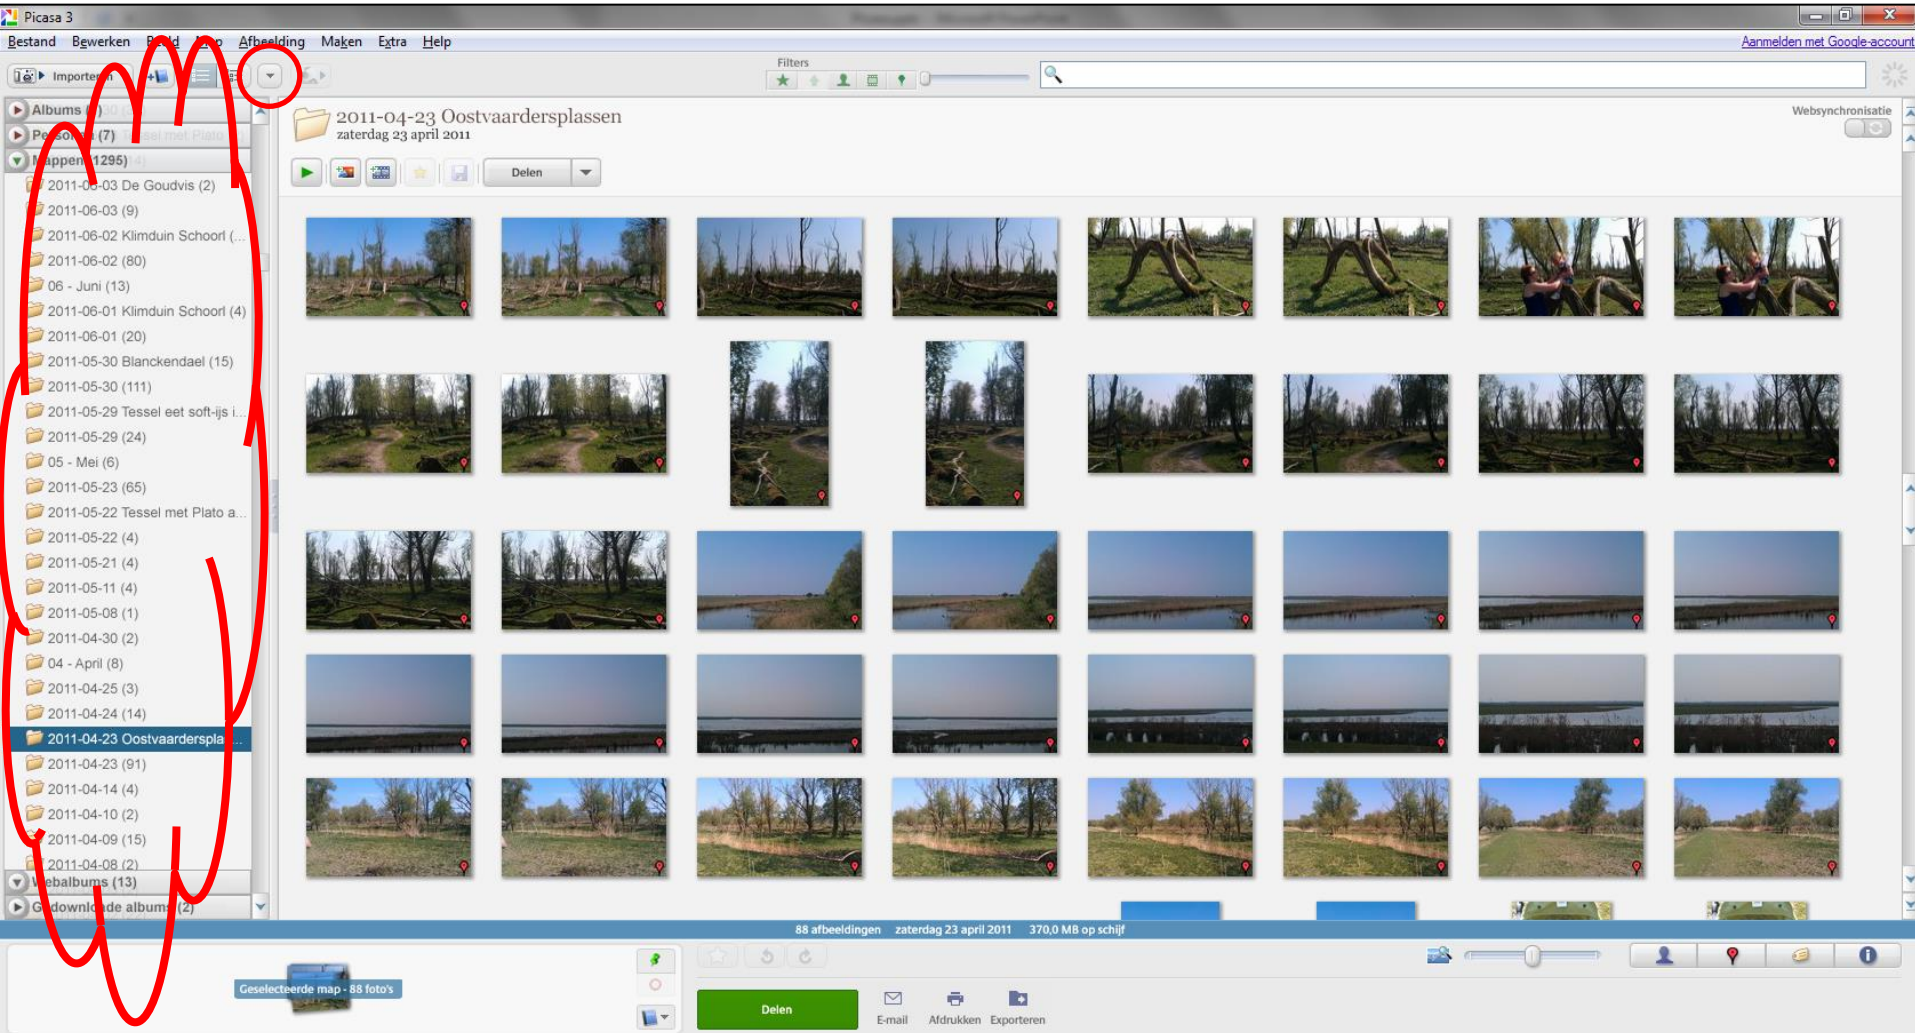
Picasa 3

Bestand Bewerken Beeld Map Afbeelding Maken Extra Help

Aanmelden met Google-account

Importeren

Filters

Albums (1)
Personen (7)
Mappen (1295)
2011-06-03 De Goudvis (2)
2011-06-03 (9)
2011-06-02 Klimduin Schoorl (...
2011-06-02 (80)
06 - Juni (13)
2011-06-01 Klimduin Schoorl (4)
2011-06-01 (20)
2011-05-30 Blanckendael (15)
2011-05-30 (111)
2011-05-29 Tessel eet soft-ijs i...
2011-05-29 (24)
05 - Mei (6)
2011-05-23 (65)
2011-05-22 Tessel met Plato a...
2011-05-22 (4)
2011-05-21 (4)
2011-05-11 (4)
2011-05-08 (1)
2011-04-30 (2)
04 - April (8)
2011-04-25 (3)
2011-04-24 (14)
2011-04-23 Oostvaarderspla...
2011-04-23 (91)
2011-04-14 (4)
2011-04-10 (2)
2011-04-09 (15)
2011-04-08 (2)
Webalbums (13)
Gedownloade albums (2)

2011-04-23 Oostvaardersplassen
zaterdag 23 april 2011

Websynchronisatie

Delen

88 afbeeldingen zaterdag 23 april 2011 370,0 MB op schijf

Geselecteerde map - 88 foto's

Delen

E-mail Afdrukken Exporteren